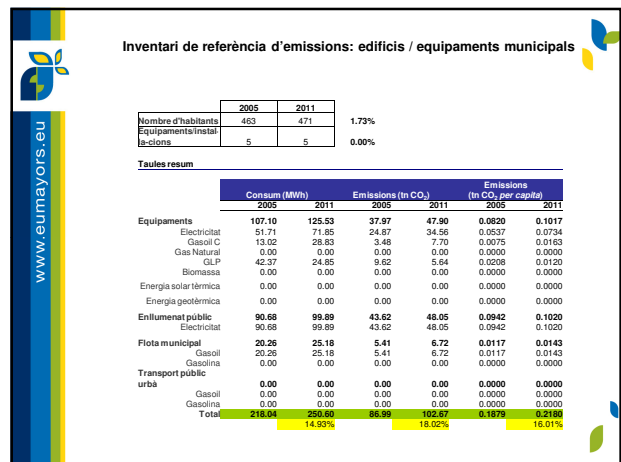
www.eumayors.eu

Inventari de referència d'emissions: edificis / equipaments municipals

| | 2005 | 2011 | |
|---|---|---|---|
| Nombre d'habitants | 463 | 471 | 1.73% |
| Equipaments/instal·la-cions | 5 | 5 | 0.00% |

Taules resum

| | Consum (MWh) 2005 | Consum (MWh) 2011 | Emissions (tn $CO_2$) 2005 | Emissions (tn $CO_2$) 2011 | Emissions (tn $CO_2$ per capita) 2005 | Emissions (tn $CO_2$ per capita) 2011 |
|---|---|---|---|---|---|---|
| Equipaments | 107.10 | 125.53 | 37.97 | 47.90 | 0.0820 | 0.1017 |
| Electricitat | 51.71 | 71.85 | 24.87 | 34.56 | 0.0537 | 0.0734 |
| Gasoil C | 13.02 | 28.83 | 3.48 | 7.70 | 0.0075 | 0.0163 |
| Gas Natural | 0.00 | 0.00 | 0.00 | 0.00 | 0.0000 | 0.0000 |
| GLP | 42.37 | 24.85 | 9.62 | 5.64 | 0.0208 | 0.0120 |
| Biomassa | 0.00 | 0.00 | 0.00 | 0.00 | 0.0000 | 0.0000 |
| Energia solar tèrmica | 0.00 | 0.00 | 0.00 | 0.00 | 0.0000 | 0.0000 |
| Energia geotèrmica | 0.00 | 0.00 | 0.00 | 0.00 | 0.0000 | 0.0000 |
| Enllumenat públic | 90.68 | 99.89 | 43.62 | 48.05 | 0.0942 | 0.1020 |
| Electricitat | 90.68 | 99.89 | 43.62 | 48.05 | 0.0942 | 0.1020 |
| Flota municipal | 20.26 | 25.18 | 5.41 | 6.72 | 0.0117 | 0.0143 |
| Gasoil | 20.26 | 25.18 | 5.41 | 6.72 | 0.0117 | 0.0143 |
| Gasolina | 0.00 | 0.00 | 0.00 | 0.00 | 0.0000 | 0.0000 |
| Transport públic urbà | 0.00 | 0.00 | 0.00 | 0.00 | 0.0000 | 0.0000 |
| Gasoil | 0.00 | 0.00 | 0.00 | 0.00 | 0.0000 | 0.0000 |
| Gasolina | 0.00 | 0.00 | 0.00 | 0.00 | 0.0000 | 0.0000 |
| Total | 218.04 | 250.60 | 86.99 | 102.67 | 0.1879 | 0.2180 |
| | | 14.93% | | 18.02% | | 16.01% |